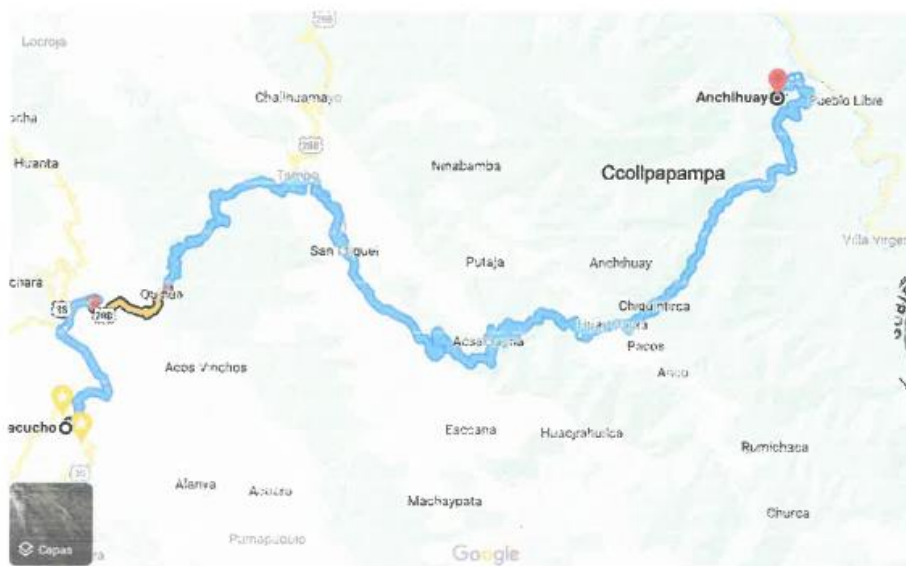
Locroja
Chalhuamayo
Huanta
ocha
Anchihuay
Pueblo Libre
Ccollpapampa
Ninabamba
Tambo
San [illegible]
Putaja
Anchihuay
Villa Virge
chara
Quinua
Chiquintirca
Acosvinchos
Pacos
Anco
Acos Vinchos
ecucho
Esccana
Huayrahuaca
Rumichaca
Alanya
Machaypata
Churca
Capas
Pumapuquio
Google